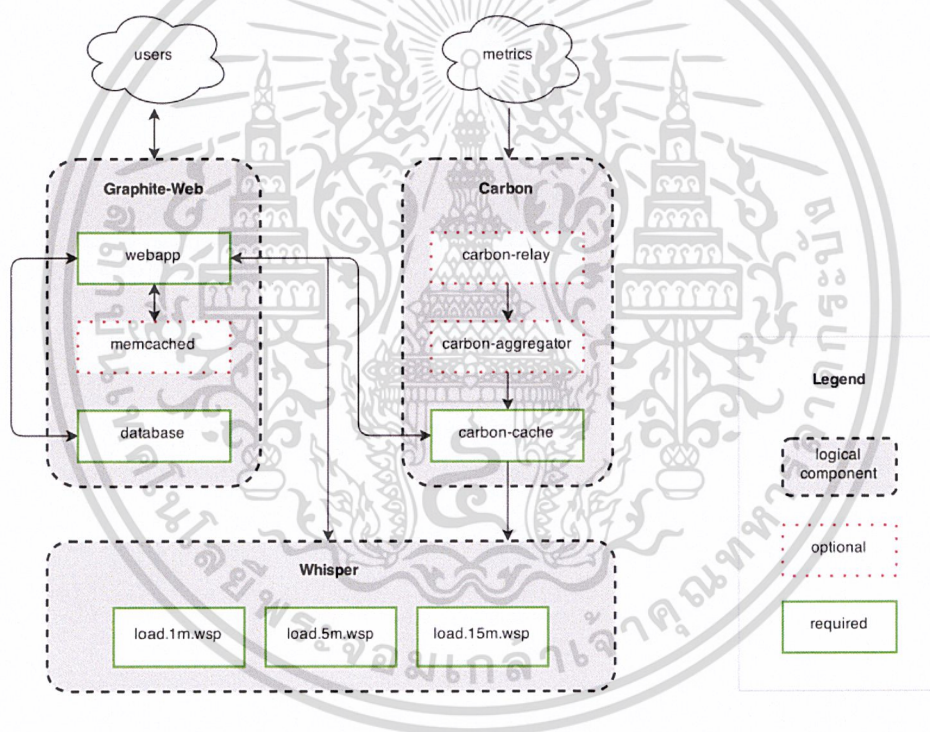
users

metrics

Graphite-Web

webapp

memcached

database

Carbon

carbon-relay

carbon-aggregator

carbon-cache

Whisper

load.1m.wsp

load.5m.wsp

load.15m.wsp

Legend

logical component

optional

required

มหาวิทยาลัยเทคโนโลยีพระจอมเกล้าเจ้าคุณทหารลาดกระบัง